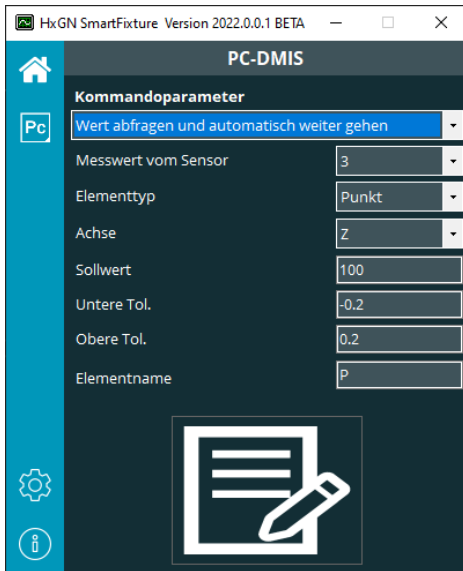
HxGN SmartFixture Version 2022.0.0.1 BETA

PC-DMIS

Pc

Kommandoparameter

Wert abfragen und automatisch weiter gehen

Messwert vom Sensor 3

Elementtyp Punkt

Achse Z

Sollwert 100

Untere Tol. -0.2

Obere Tol. 0.2

Elementname P